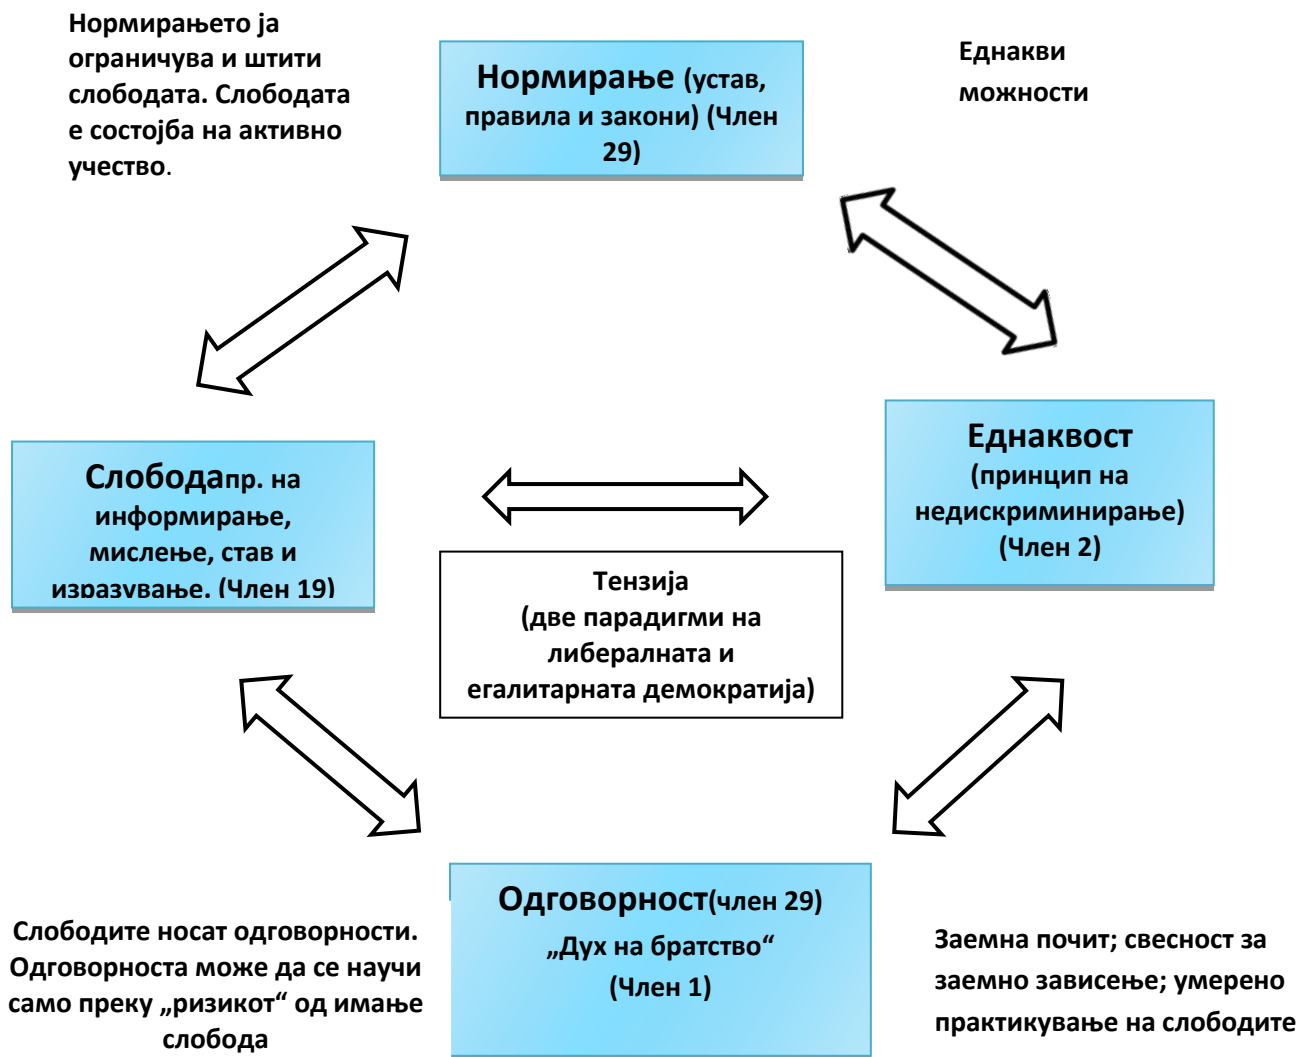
Нормирањето ја ограничува и штити слободата. Слободата е состојба на активно учество.

Нормирање (устав, правила и закони) (Член 29)

Еднакви можности

Слободапр. на информирање, мислење, став и изразување. (Член 19)

Еднаквост (принцип на недискриминирање) (Член 2)

Тензија (две парадигми на либералната и егалитарната демократија)

Слободите носат одговорности. Одговорноста може да се научи само преку „ризикот“ од имање слобода

Одговорност(член 29) „Дух на братство“ (Член 1)

Заемна почит; свесност за заемно зависење; умерено практикување на слободите